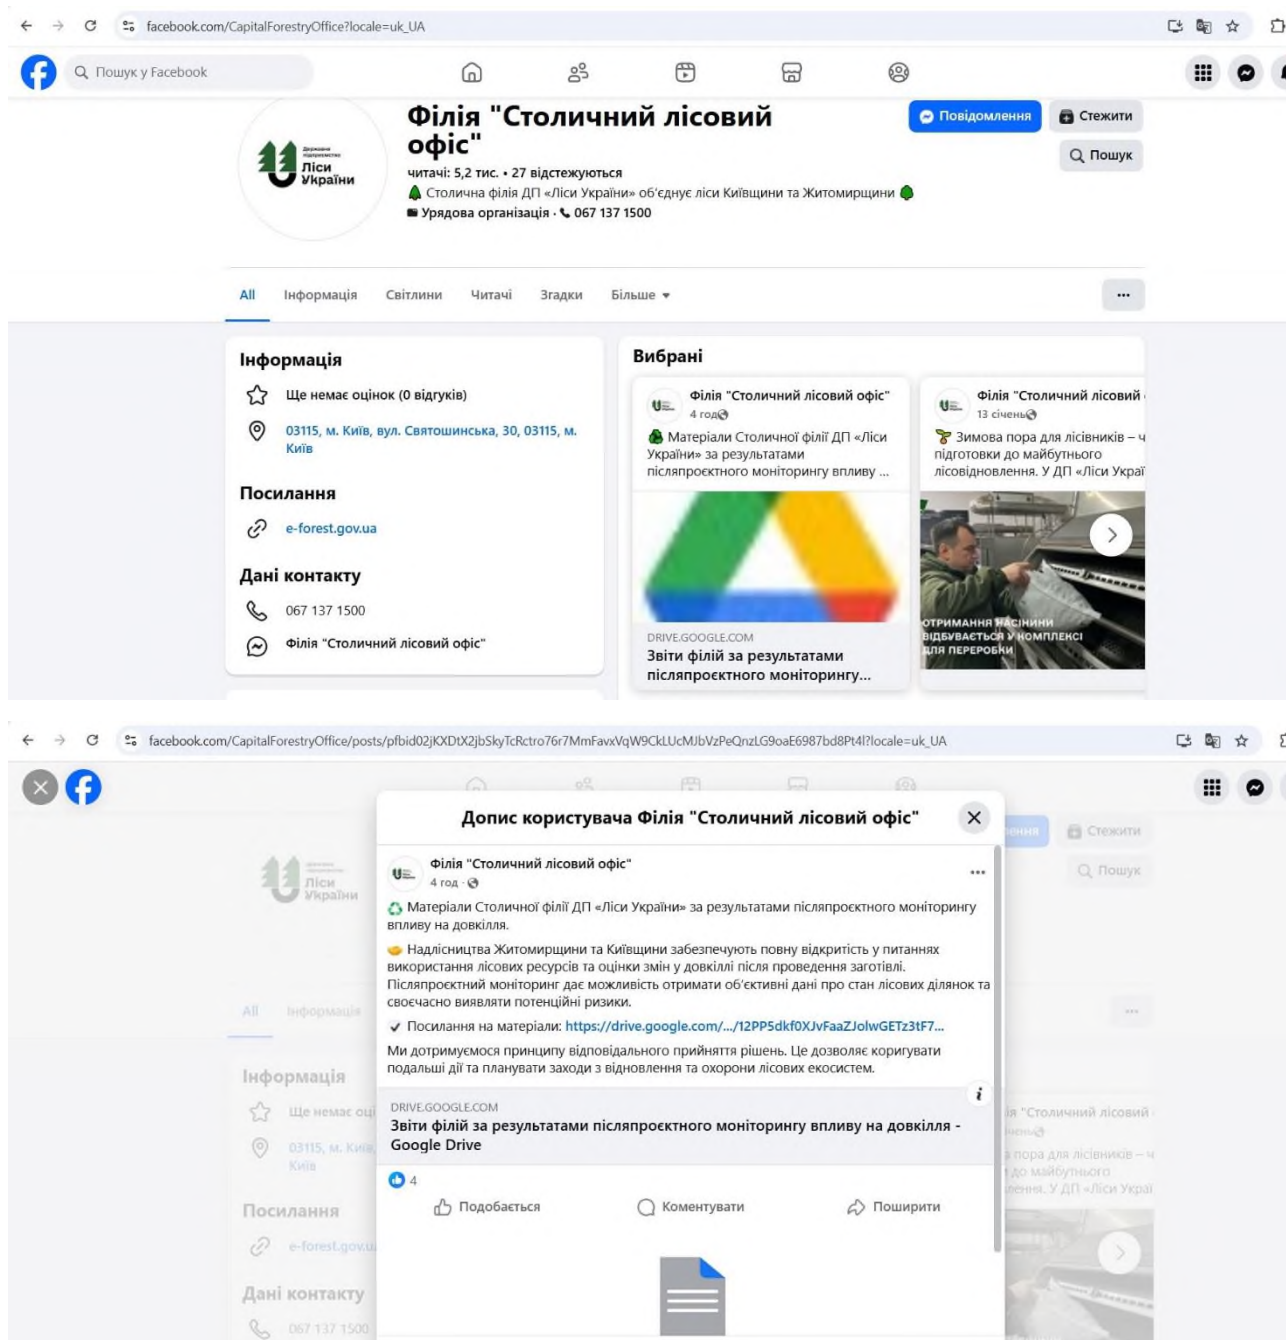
facebook.com/CapitalForestryOffice?locale=uk_UA

Пошук у Facebook

Філія "Столичний лісовий офіс"

читачі: 5,2 тис. • 27 відстежуються

Столична філія ДП «Ліси України» об'єднує ліси Київщини та Житомирщини

Урядова організація · 067 137 1500

Повідомлення
Стежити
Пошук

Ліси України

All   Інформація   Світлини   Читачі   Згадки   Більше

Інформація

Ще немає оцінок (0 відгуків)

03115, м. Київ, вул. Святошинська, 30, 03115, м. Київ

Посилання

e-forest.gov.ua

Дані контакту

067 137 1500

Філія "Столичний лісовий офіс"

Вибрані

Філія "Столичний лісовий офіс"
4 год
Матеріали Столичної філії ДП «Ліси України» за результатами післяпроєктного моніторингу впливу ...

DRIVE.GOOGLE.COM
Звіти філій за результатами післяпроєктного моніторингу...

Філія "Столичний лісовий
13 січень
Зимова пора для лісівників – ч підготовки до майбутнього лісовідновлення. У ДП «Ліси Украї

ОТРИМАННЯ НАСІННЯ ВІДБУВАЄТЬСЯ У КОМПЛЕКСІ ДЛЯ ПЕРЕРОБКИ

facebook.com/CapitalForestryOffice/posts/pfbid02jKXDtX2jbSkyTcRctro76r7MmFavxVqW9CkLUcMJbVzPeQnzLG9oaE6987bd8Pt4l?locale=uk_UA

Допис користувача Філія "Столичний лісовий офіс"

Філія "Столичний лісовий офіс"
4 год

Матеріали Столичної філії ДП «Ліси України» за результатами післяпроєктного моніторингу впливу на довкілля.

Надлісництва Житомирщини та Київщини забезпечують повну відкритість у питаннях використання лісових ресурсів та оцінки змін у довкіллі після проведення заготівлі. Післяпроєктний моніторинг дає можливість отримати об'єктивні дані про стан лісових ділянок та своєчасно виявляти потенційні ризики.

Посилання на матеріали: https://drive.google.com/.../12PP5dkf0XJvFaaZJolwGETz3tF7...

Ми дотримуємося принципу відповідального прийняття рішень. Це дозволяє коригувати подальші дії та планувати заходи з відновлення та охорони лісових екосистем.

DRIVE.GOOGLE.COM
Звіти філій за результатами післяпроєктного моніторингу впливу на довкілля - Google Drive

4

Подобається   Коментувати   Поширити

Стежити
Пошук
All   Інформація
Інформація
Ще немає оці
03115, м. Київ
Київ
Посилання
e-forest.gov.u
Дані контакту
067 137 1500
я "Столичний лісовий
пора для лісівників – ч
до майбутнього
ення. У ДП «Ліси Украї